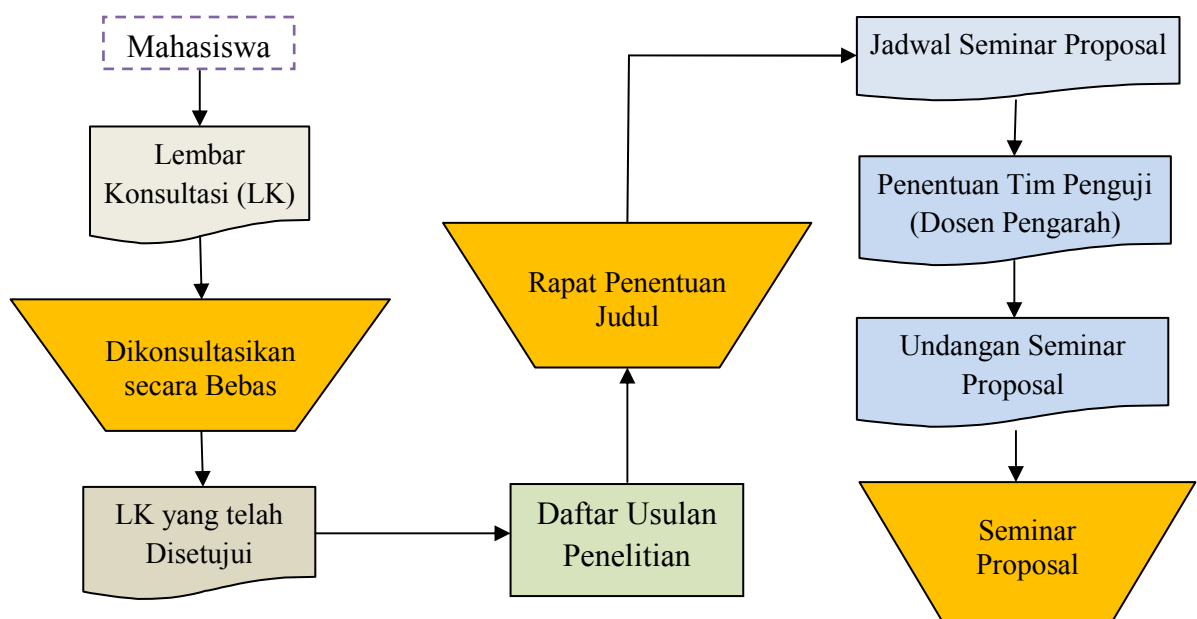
Mahasiswa

Lembar Konsultasi (LK)

Dikonsultasikan secara Bebas

LK yang telah Disetujui

Daftar Usulan Penelitian

Rapat Penentuan Judul

Jadwal Seminar Proposal

Penentuan Tim Penguji (Dosen Pengarah)

Undangan Seminar Proposal

Seminar Proposal